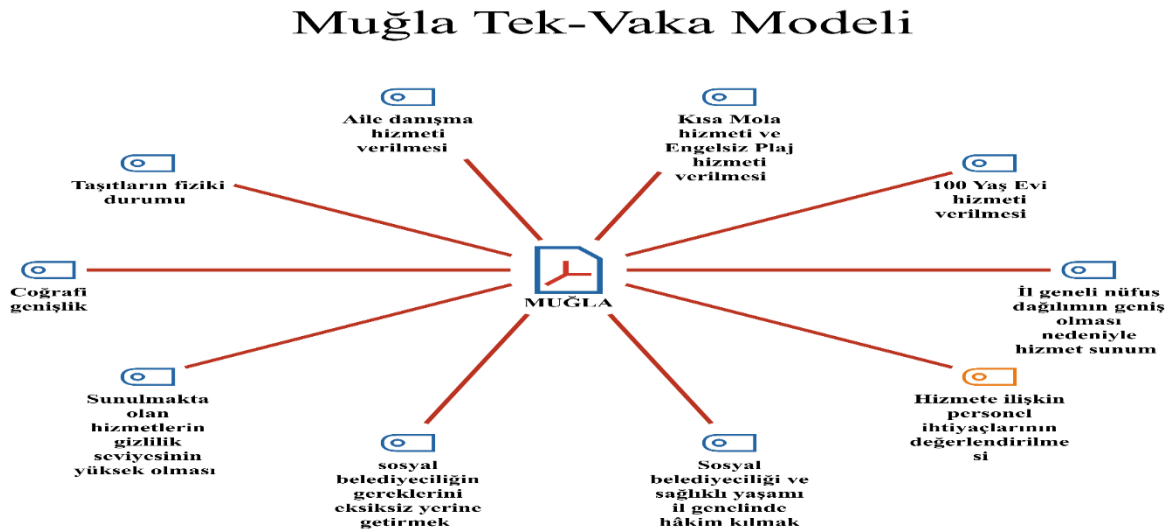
Muğla Tek-Vaka Modeli

Aile danışma hizmeti verilmesi

Kısa Mola hizmeti ve Engelsiz Plaj hizmeti verilmesi

Taşıtların fiziki durumu

100 Yaş Evi hizmeti verilmesi

Coğrafi genişlik

MUĞLA

İl geneli nüfus dağılımın geniş olması nedeniyle hizmet sunum

Sunulmakta olan hizmetlerin gizlilik seviyesinin yüksek olması

Hizmete ilişkin personel ihtiyaçlarının değerlendirilmesi

sosyal belediyeciliğin gereklerini eksiksiz yerine getirmek

Sosyal belediyeciliği ve sağlıklı yaşamı il genclinde hâkim kılmak